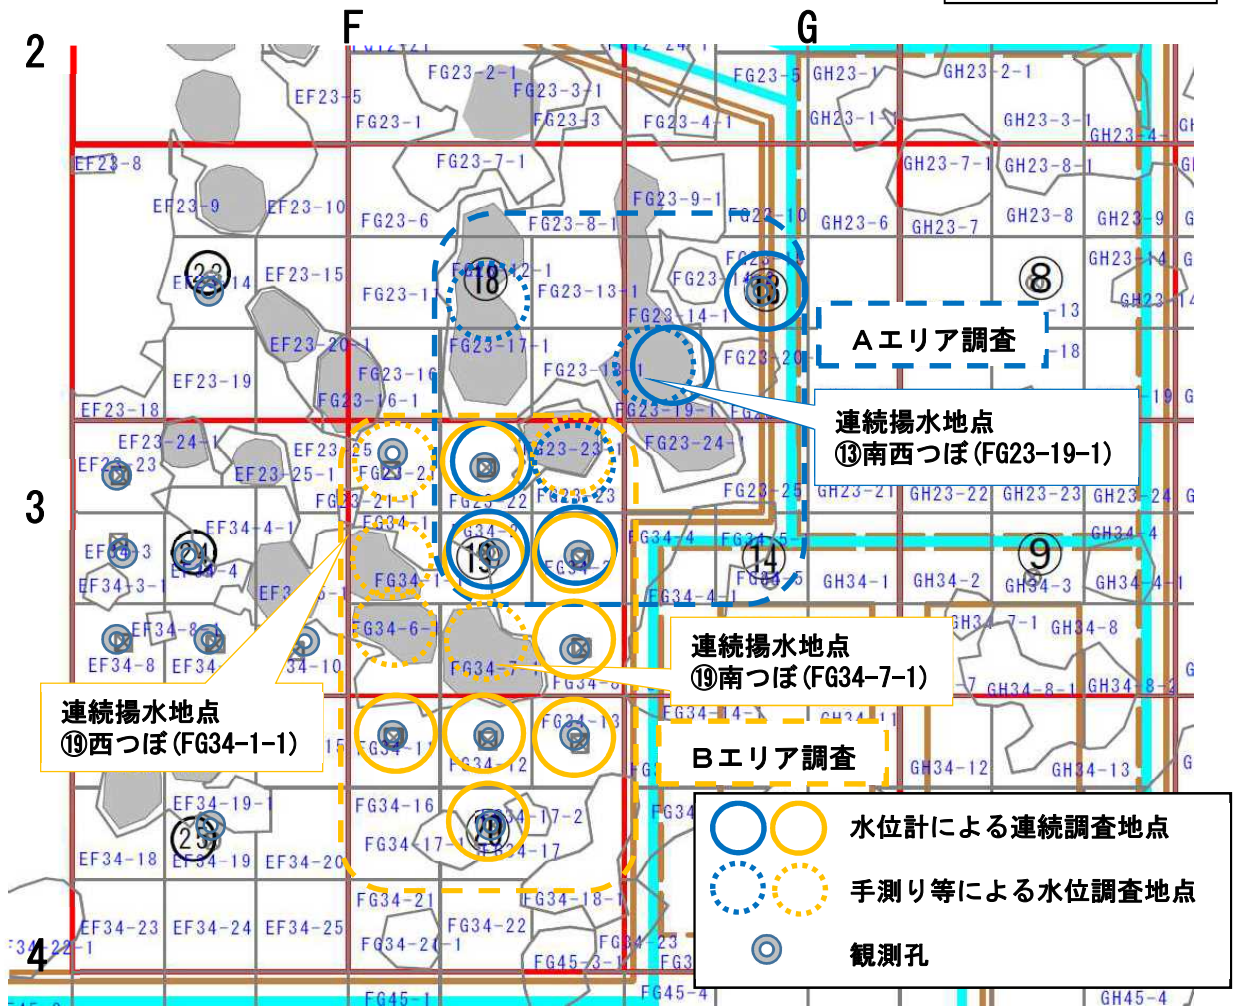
F
G
2
3
4
FG23-2-1
EF23-5
FG23-3-1
FG23-1
FG23-3
FG23-4-1
FG23-5
GH23-1
GH23-2-1
GH23-1
GH23-3-1
GH23-4
EF23-8
FG23-7-1
GH23-7-1
GH23-8-1
FG23-9-1
EF23-9
EF23-10
FG23-6
FG23-8-1
FG23-10
GH23-6
GH23-7
GH23-8
GH23-9
EF23-15
EF23-14
FG23-12-1
FG23-11
FG23-13-1
FG23
GH23-14
FG23-14-1
-13
⑱
⑬
⑧
Aエリア調査
EF23-20-1
FG23-17-1
FG23-20
-18
EF23-19
FG23-16
FG23-18-1
EF23-18
FG23-16-1
FG23-19-1
連続揚水地点
⑬南西つぼ(FG23-19-1)
EF23-24-1
EF23-25
FG23-23
FG23-24-1
EF23-23
EF23-25-1
FG23-2
FG23-21-1
FG23-22
FG23-23
FG23-25
GH23-21
GH23-22
GH23-23
GH23-24
FG34-1
EF34-4-1
FG34-2
FG34-4
FG34-5
GH34-4
EF34-3
⑲
⑭
⑨
EF34-4
EF34-3-1
FG34-1
FG34-5
GH34-1
GH34-2
GH34-3
GH34-4-1
FG34-4-1
EF34-8
FG34-6
GH34-7-1
GH34-8
連続揚水地点
⑲南つぼ(FG34-7-1)
EF34-8
EF34
34-10
FG34-7
FG34-8
GH34-8-1
GH34-8
連続揚水地点
⑲西つぼ(FG34-1-1)
FG34-11
FG34-14-1
FG34-12
FG34-13
Bエリア調査
GH34-12
GH34-13
EF34-19-1
FG34-16
FG34-17-2
水位計による連続調査地点
㉓
⑳
FG34-17
FG34-17
EF34-18
EF34-19
EF34-20
手測り等による水位調査地点
FG34-21
FG34-18-1
EF34-23
EF34-24
EF34-25
FG34-22
FG34-23
観測孔
FG34-24-1
FG45-3-1
FG45-1
FG45-4
GH45-4